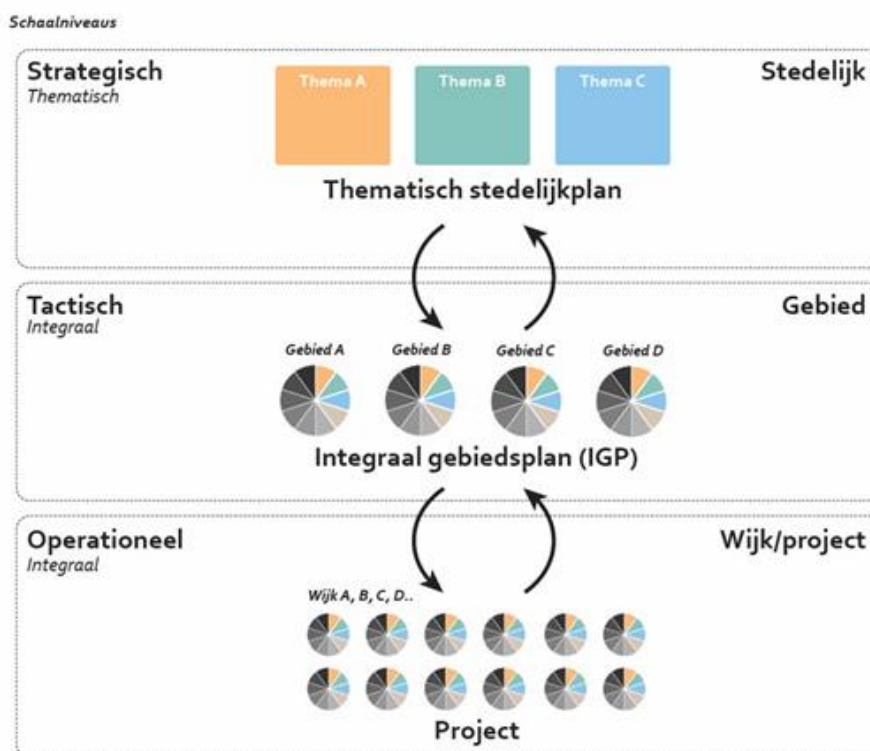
Schaalniveaus

Strategisch
Thematisch

Thema A

Thema B

Thema C

Stedelijk

Thematisch stedelijkplan

Tactisch
Integraal

Gebied

Gebied A

Gebied B

Gebied C

Gebied D

Integraal gebiedsplan (IGP)

Operationeel
Integraal

Wijk/project

Wijk A, B, C, D..

Project